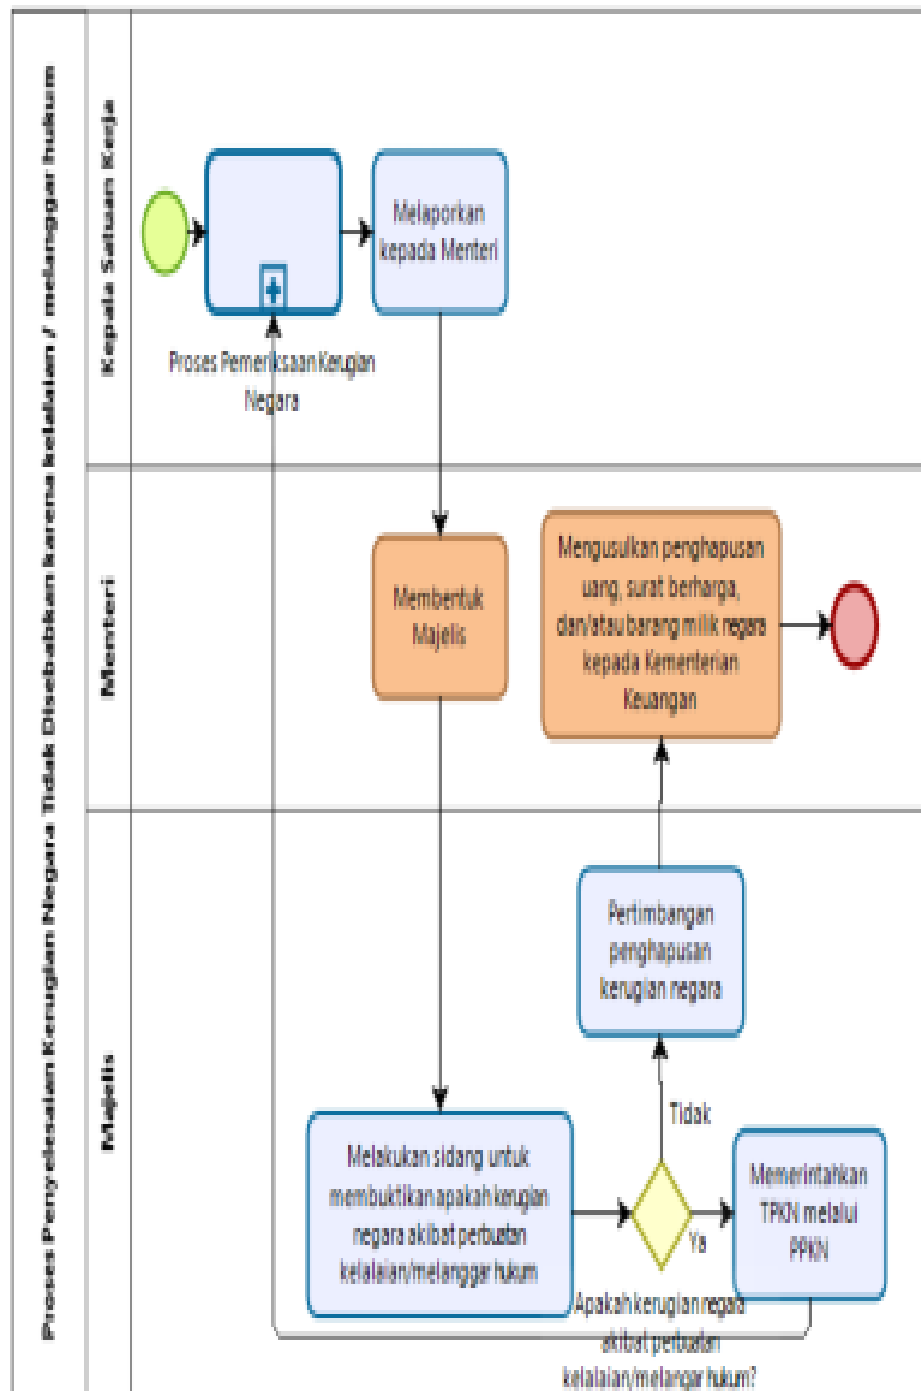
Proses Penyelesaian Kerugian Negara Tidak Disebabkan karena kelalaian / melanggar hukum

Kepala Satuan Kerja

Proses Pemeriksaan Kerugian Negara

Melaporkan kepada Menteri

Menteri

Membentuk Majelis

Mengusulkan penghapusan uang, surat berharga, dan/atau barang milik negara kepada Kementerian Keuangan

Majelis

Pertimbangan penghapusan kerugian negara

Tidak

Melakukan sidang untuk membuktikan apakah kerugian negara akibat perbuatan kelalaian/melanggar hukum

Ya

Memerintahkan TPKN melalui PPKN

Apakah kerugian negara akibat perbuatan kelalaian/melangar hukum?